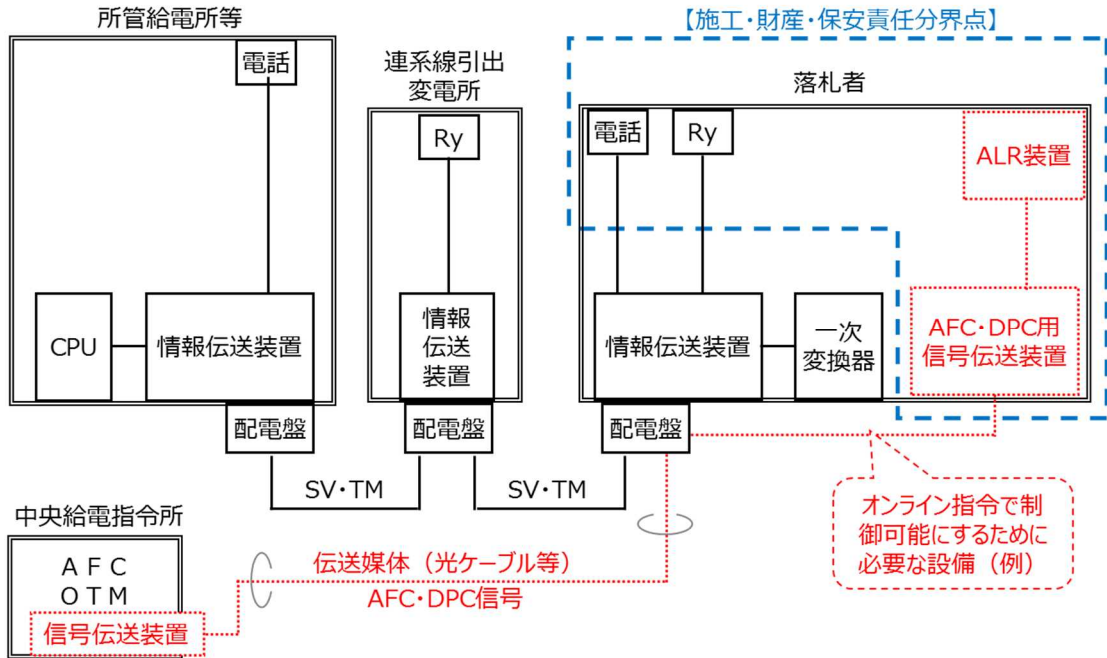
所管給電所等

電話

CPU

情報伝送装置

配電盤

連系線引出変電所

Ry

情報伝送装置

配電盤

SV・TM

SV・TM

【施工・財産・保安責任分界点】

落札者

電話

Ry

ALR装置

情報伝送装置

一次変換器

AFC・DPC用信号伝送装置

配電盤

オンライン指令で制御可能にするために必要な設備（例）

中央給電指令所

A F C
O T M

信号伝送装置

伝送媒体（光ケーブル等）

AFC・DPC信号